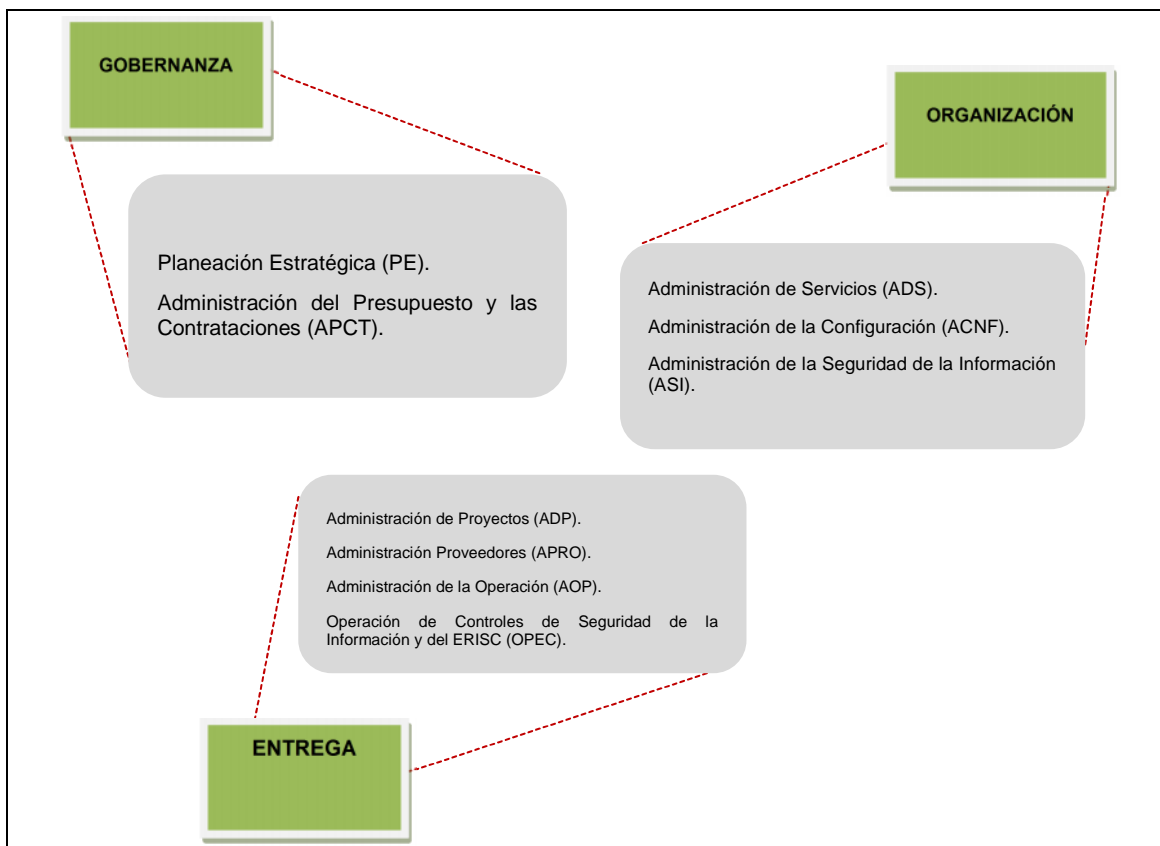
GOBERNANZA

Planeación Estratégica (PE).

Administración del Presupuesto y las Contrataciones (APCT).

ORGANIZACIÓN

Administración de Servicios (ADS).

Administración de la Configuración (ACNF).

Administración de la Seguridad de la Información (ASI).

Administración de Proyectos (ADP).

Administración Proveedores (APRO).

Administración de la Operación (AOP).

Operación de Controles de Seguridad de la Información y del ERISC (OPEC).

ENTREGA